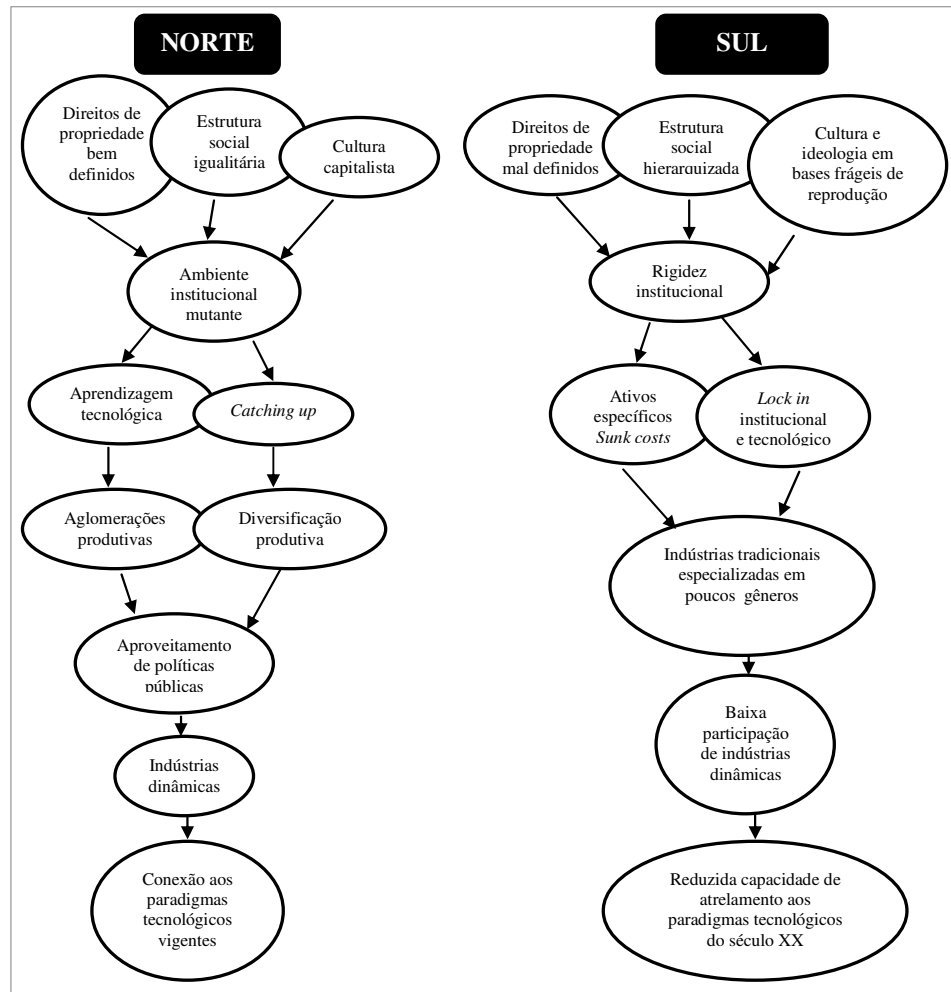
NORTE

Direitos de propriedade bem definidos

Estrutura social igualitária

Cultura capitalista

Ambiente institucional mutante

Aprendizagem tecnológica

*Catching up*

Aglomerações produtivas

Diversificação produtiva

Aproveitamento de políticas públicas

Indústrias dinâmicas

Conexão aos paradigmas tecnológicos vigentes

SUL

Direitos de propriedade mal definidos

Estrutura social hierarquizada

Cultura e ideologia em bases frágeis de reprodução

Rigidez institucional

Ativos específicos *Sunk costs*

*Lock in* institucional e tecnológico

Indústrias tradicionais especializadas em poucos gêneros

Baixa participação de indústrias dinâmicas

Reduzida capacidade de atrelamento aos paradigmas tecnológicos do século XX